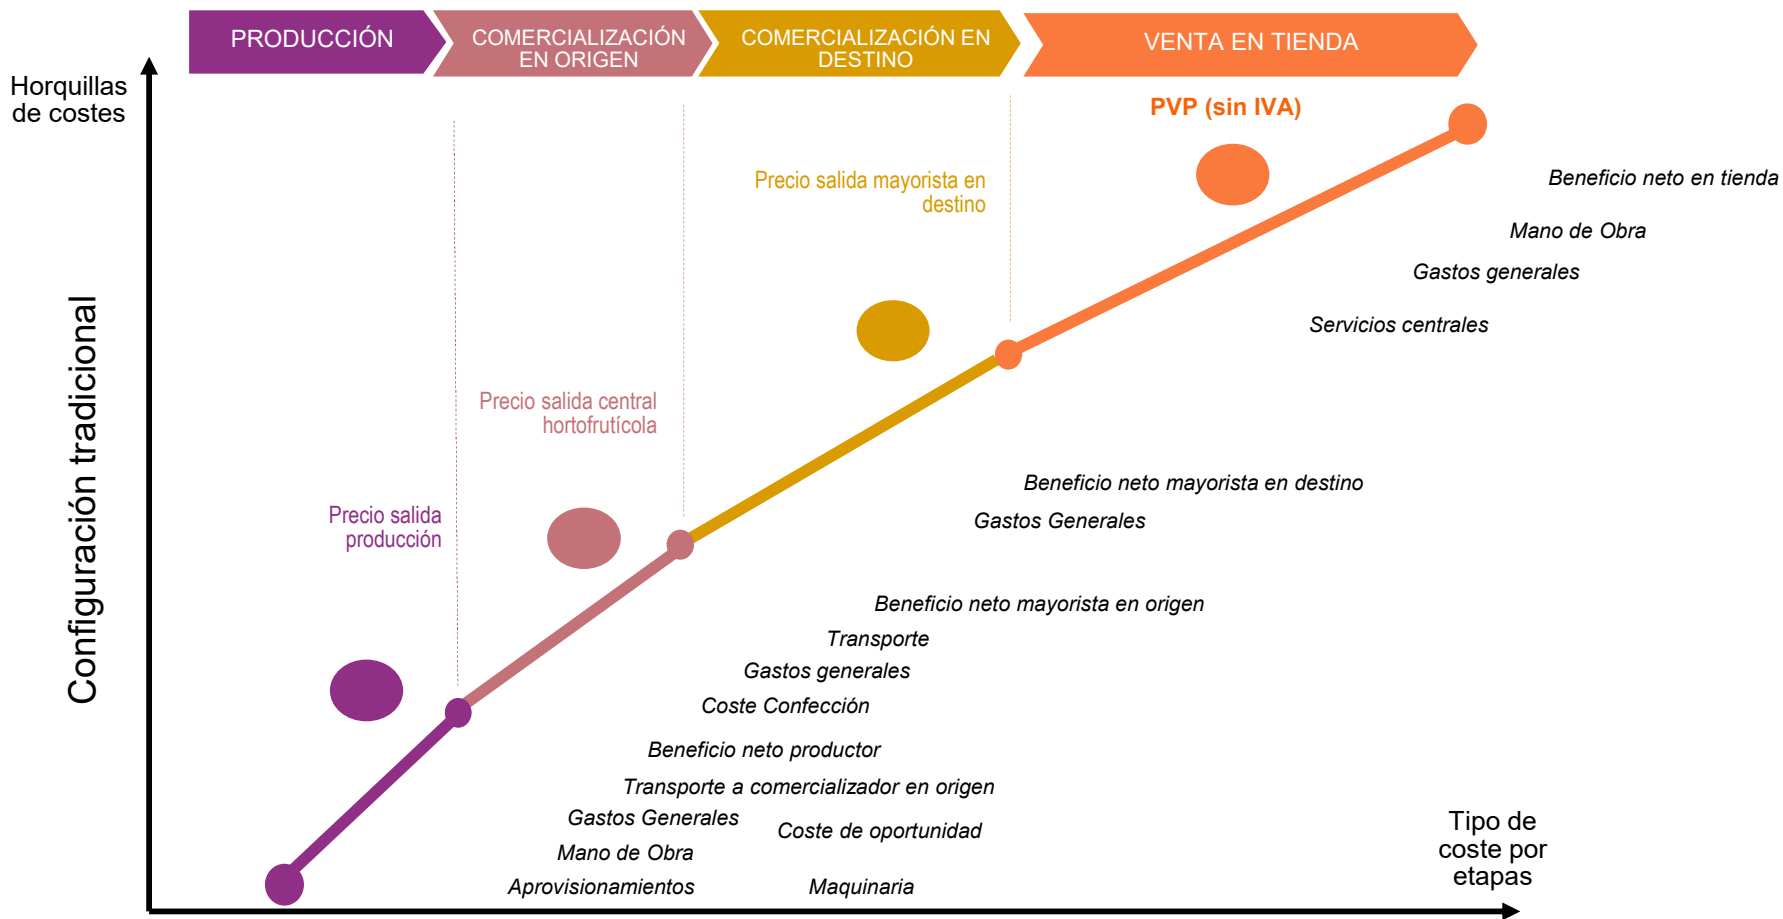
PRODUCCIÓN
COMERCIALIZACIÓN EN ORIGEN
COMERCIALIZACIÓN EN DESTINO
VENTA EN TIENDA

Horquillas de costes

Configuración tradicional

PVP (sin IVA)

Beneficio neto en tienda
Mano de Obra
Gastos generales
Servicios centrales

Precio salida mayorista en destino

Precio salida central hortofrutícola

Beneficio neto mayorista en destino
Gastos Generales

Precio salida producción

Beneficio neto mayorista en origen
Transporte
Gastos generales
Coste Confección

Beneficio neto productor
Transporte a comercializador en origen
Gastos Generales
Coste de oportunidad
Mano de Obra
Aprovisionamientos
Maquinaria

Tipo de coste por etapas